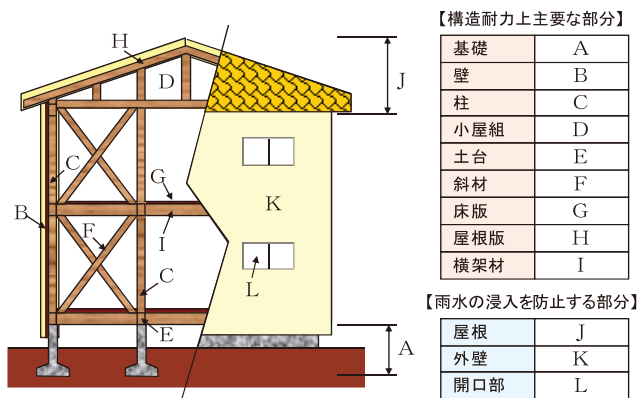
H
D
J
C
G
B
K
F
I
L
C
E
A

【構造耐力上主要な部分】

| 基礎 | A |
|---|---|
| 壁 | B |
| 柱 | C |
| 小屋組 | D |
| 土台 | E |
| 斜材 | F |
| 床版 | G |
| 屋根版 | H |
| 横架材 | I |

【雨水の浸入を防止する部分】

| 屋根 | J |
|---|---|
| 外壁 | K |
| 開口部 | L |